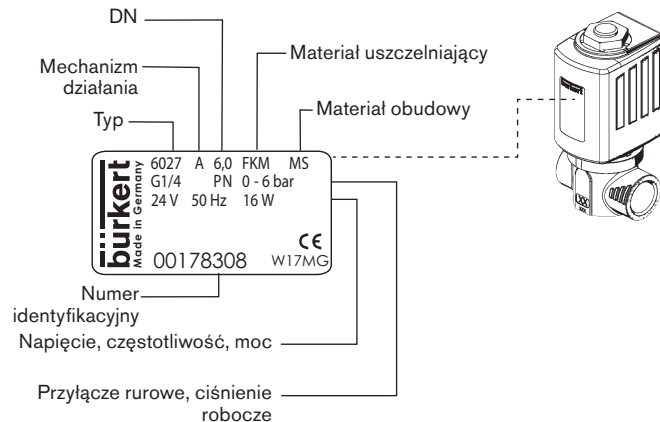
DN

Mechanizm działania

Materiał uszczelniający

Materiał obudowy

Typ

bürkert
Made in Germany

6027 A 6,0 FKM MS
G1/4 PN 0 - 6 bar
24 V 50 Hz 16 W

CE
00178308 W17MG

Numer identyfikacyjny

Napięcie, częstotliwość, moc

Przyłącze rurowe, ciśnienie robocze